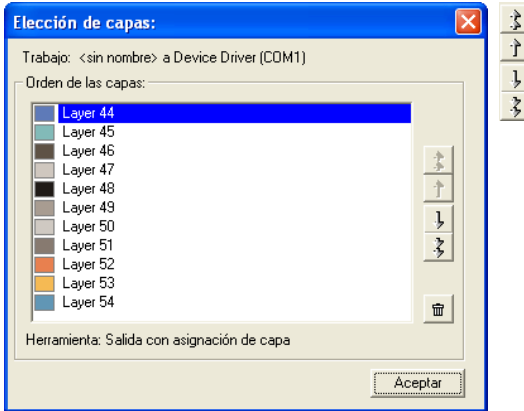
Elección de capas:

Trabajo: <sin nombre> a Device Driver (COM1)

Orden de las capas:

Layer 44
Layer 45
Layer 46
Layer 47
Layer 48
Layer 49
Layer 50
Layer 51
Layer 52
Layer 53
Layer 54

Herramienta: Salida con asignación de capa

Aceptar